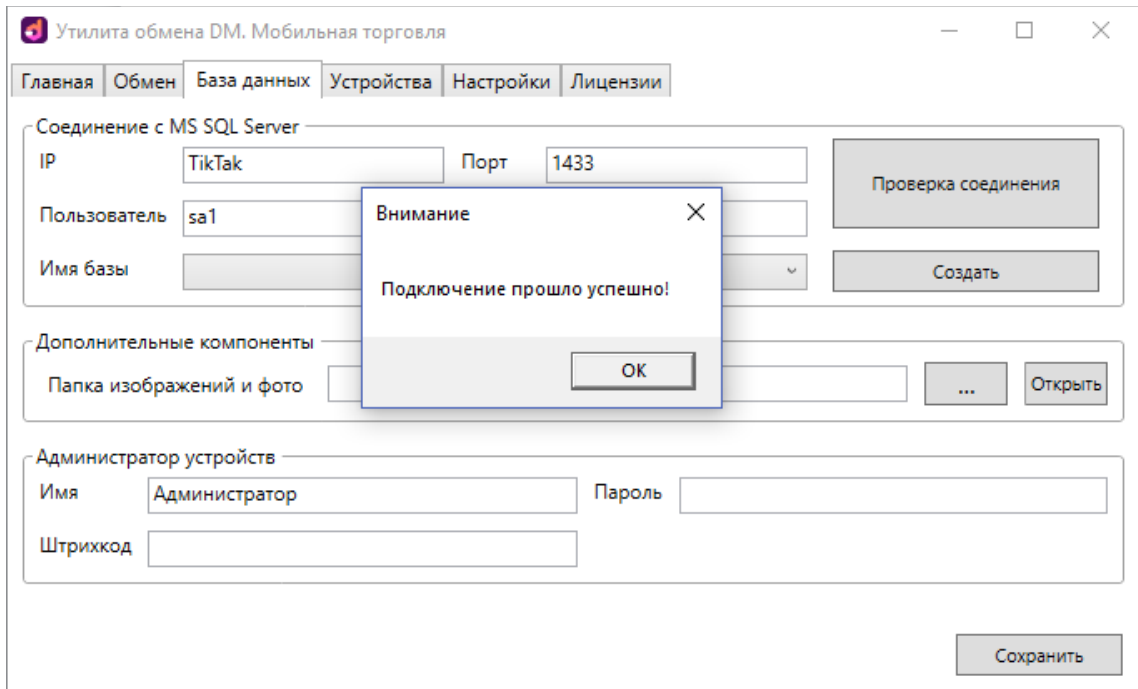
Утилита обмена DM. Мобильная торговля

Главная | Обмен | База данных | Устройства | Настройки | Лицензии

Соединение с MS SQL Server

IP TikTak

Порт 1433

Проверка соединения

Пользователь sa1

Имя базы

Создать

Внимание

Подключение прошло успешно!

OK

Дополнительные компоненты

Папка изображений и фото

...

Открыть

Администратор устройств

Имя Администратор

Пароль

Штрихкод

Сохранить